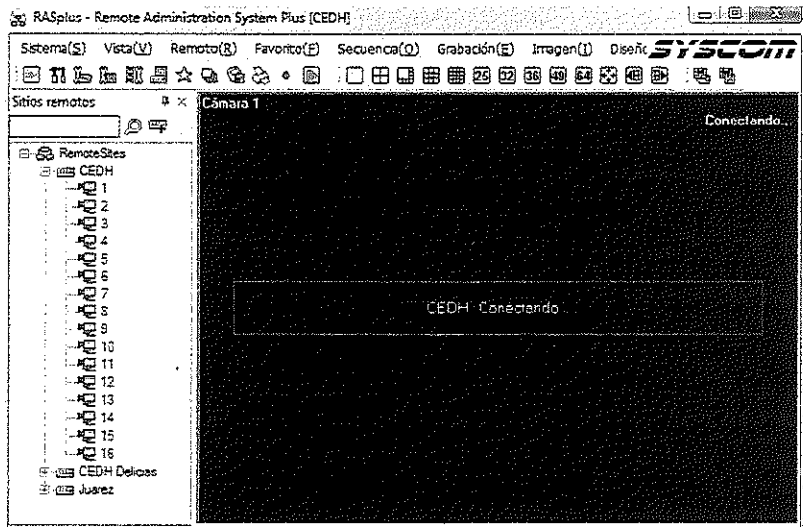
RASplus - Remote Administration System Plus [CEDH]

Sistema(S) Vista(V) Remoto(R) Favorito(F) Secuencia(Q) Grabación(E) Imagen(I) Diseñ SYSCOM

25 32 36 49 64

Sitios remotos

RemoteSites
CEDH
1
2
3
4
5
6
7
8
9
10
11
12
13
14
15
16
CEDH Delicias
Juarez

Cámara 1

Conectando...

CEDH Conectando...